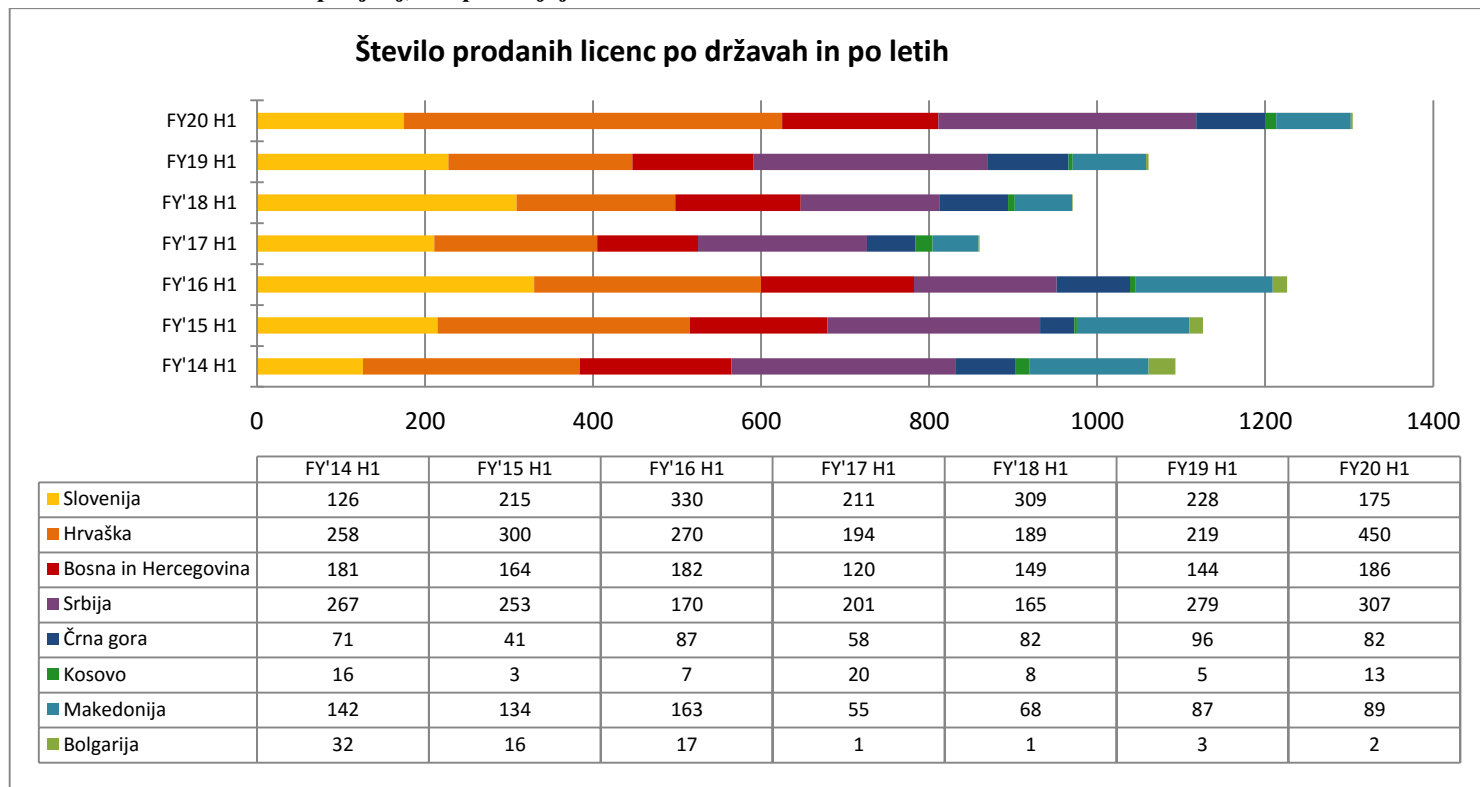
Število prodanih licenc po državah in po letih

FY20 H1
FY19 H1
FY'18 H1
FY'17 H1
FY'16 H1
FY'15 H1
FY'14 H1

0 200 400 600 800 1000 1200 1400

| | FY'14 H1 | FY'15 H1 | FY'16 H1 | FY'17 H1 | FY'18 H1 | FY19 H1 | FY20 H1 |
|---|---|---|---|---|---|---|---|
| Slovenija | 126 | 215 | 330 | 211 | 309 | 228 | 175 |
| Hrvaška | 258 | 300 | 270 | 194 | 189 | 219 | 450 |
| Bosna in Hercegovina | 181 | 164 | 182 | 120 | 149 | 144 | 186 |
| Srbija | 267 | 253 | 170 | 201 | 165 | 279 | 307 |
| Črna gora | 71 | 41 | 87 | 58 | 82 | 96 | 82 |
| Kosovo | 16 | 3 | 7 | 20 | 8 | 5 | 13 |
| Makedonija | 142 | 134 | 163 | 55 | 68 | 87 | 89 |
| Bolgarija | 32 | 16 | 17 | 1 | 1 | 3 | 2 |